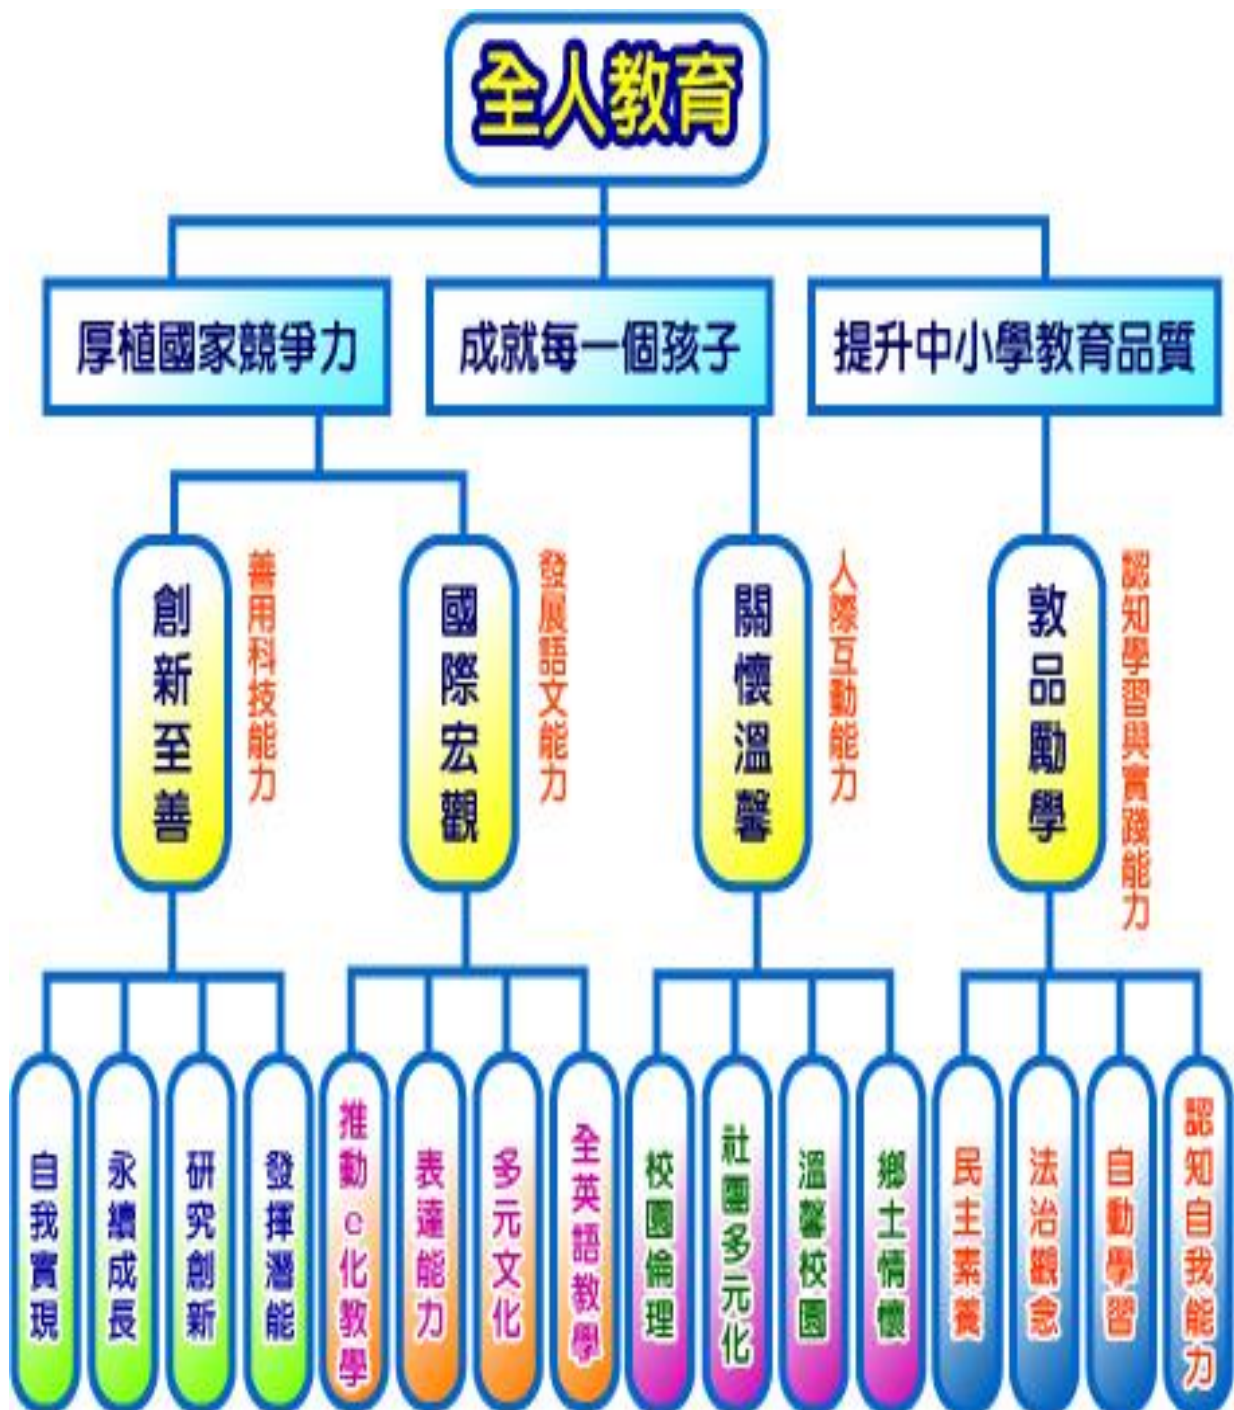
全人教育

厚植國家競爭力

成就每一個孩子

提升中小學教育品質

創新至善

善用科技能力

國際宏觀

發展語文能力

關懷溫馨

人際互動能力

敦品勵學

認知學習與實踐能力

自我實現

永續成長

研究創新

發揮潛能

推動e化教學

表達能力

多元文化

全英語教學

校園倫理

社團多元化

溫馨校園

鄉土情懷

民主素養

法治觀念

自動學習

認知自我能力